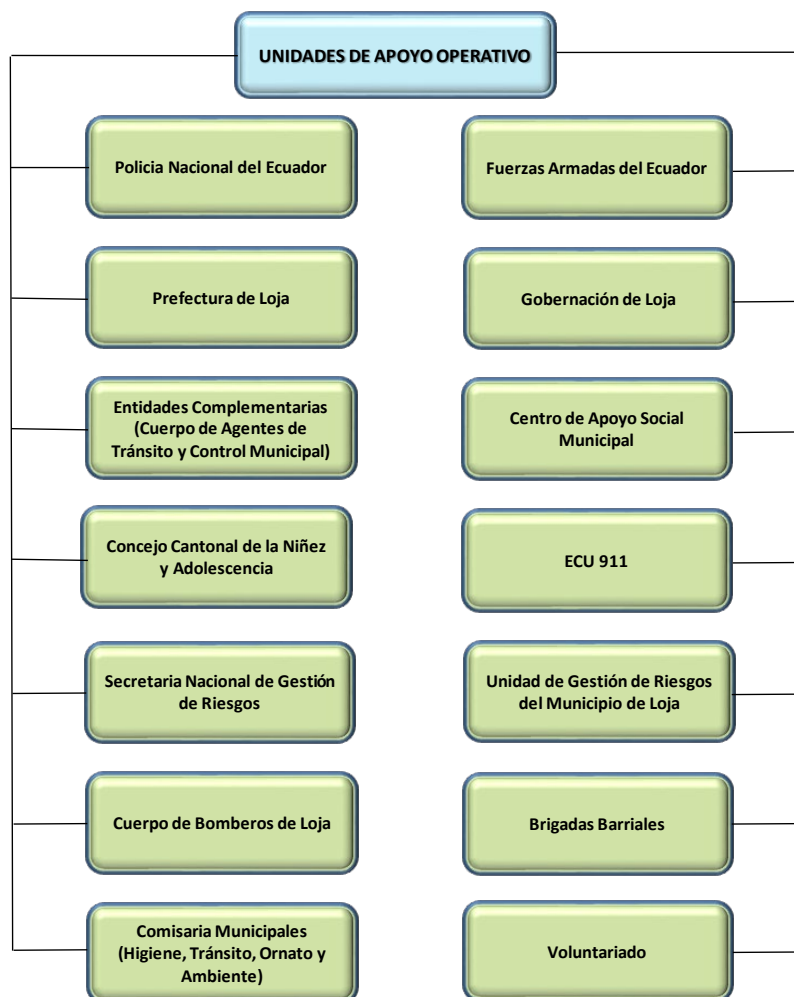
UNIDADES DE APOYO OPERATIVO

Policia Nacional del Ecuador

Fuerzas Armadas del Ecuador

Prefectura de Loja

Gobernación de Loja

Entidades Complementarias (Cuerpo de Agentes de Tránsito y Control Municipal)

Centro de Apoyo Social Municipal

Concejo Cantonal de la Niñez y Adolescencia

ECU 911

Secretaria Nacional de Gestión de Riesgos

Unidad de Gestión de Riesgos del Municipio de Loja

Cuerpo de Bomberos de Loja

Brigadas Barriales

Comisaria Municipales (Higiene, Tránsito, Ornato y Ambiente)

Voluntariado